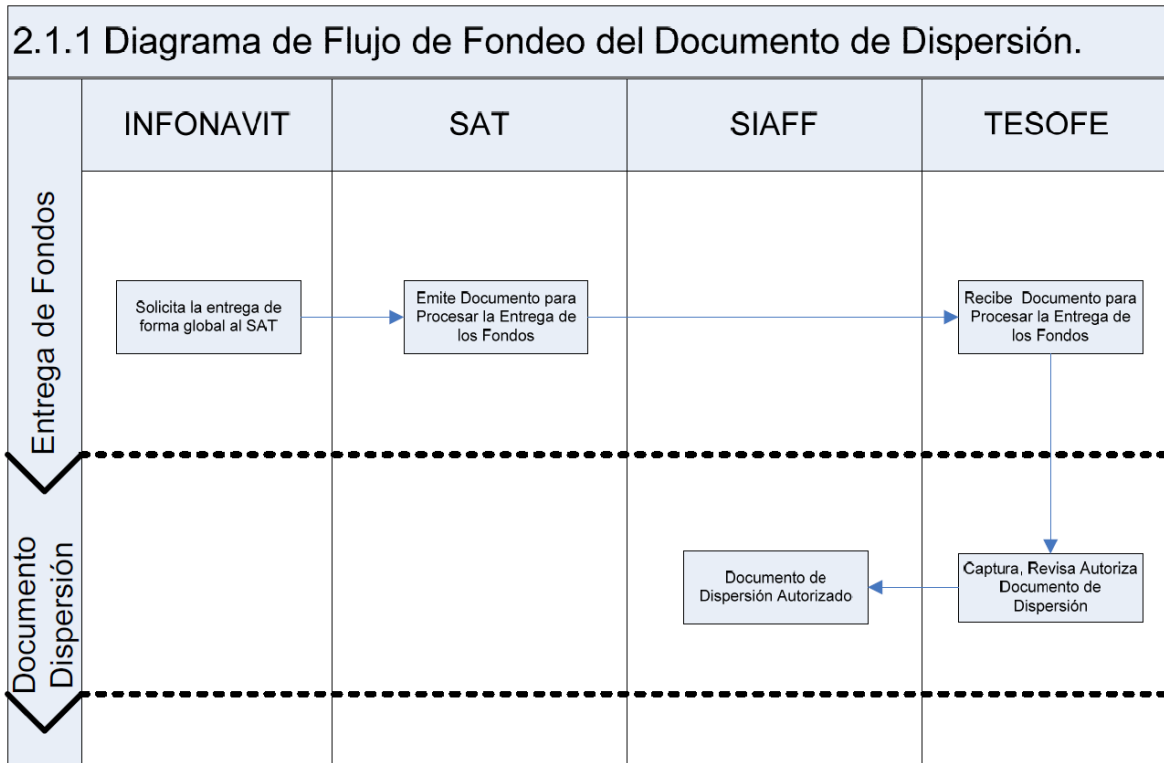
2.1.1 Diagrama de Flujo de Fondeo del Documento de Dispersión.

| | INFONAVIT | SAT | SIAFF | TESOFE |
|---|---|---|---|---|
| Entrega de Fondos | Solicita la entrega de forma global al SAT | Emite Documento para Procesar la Entrega de los Fondos | | Recibe Documento para Procesar la Entrega de los Fondos |
| Documento Dispersión | | | Documento de Dispersión Autorizado | Captura, Revisa Autoriza Documento de Dispersión |